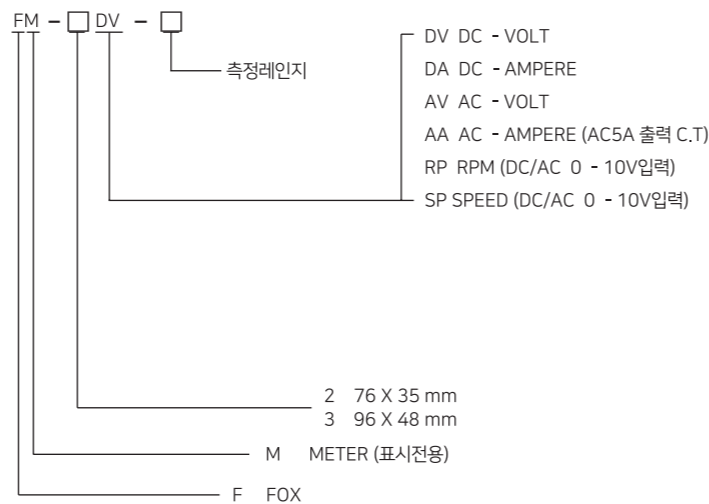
FM – □ DV – □

측정레인지

DV DC - VOLT
DA DC - AMPERE
AV AC - VOLT
AA AC - AMPERE (AC5A 출력 C.T)
RP RPM (DC/AC 0 - 10V입력)
SP SPEED (DC/AC 0 - 10V입력)

2 76 X 35 mm
3 96 X 48 mm

M METER (표시전용)

F FOX